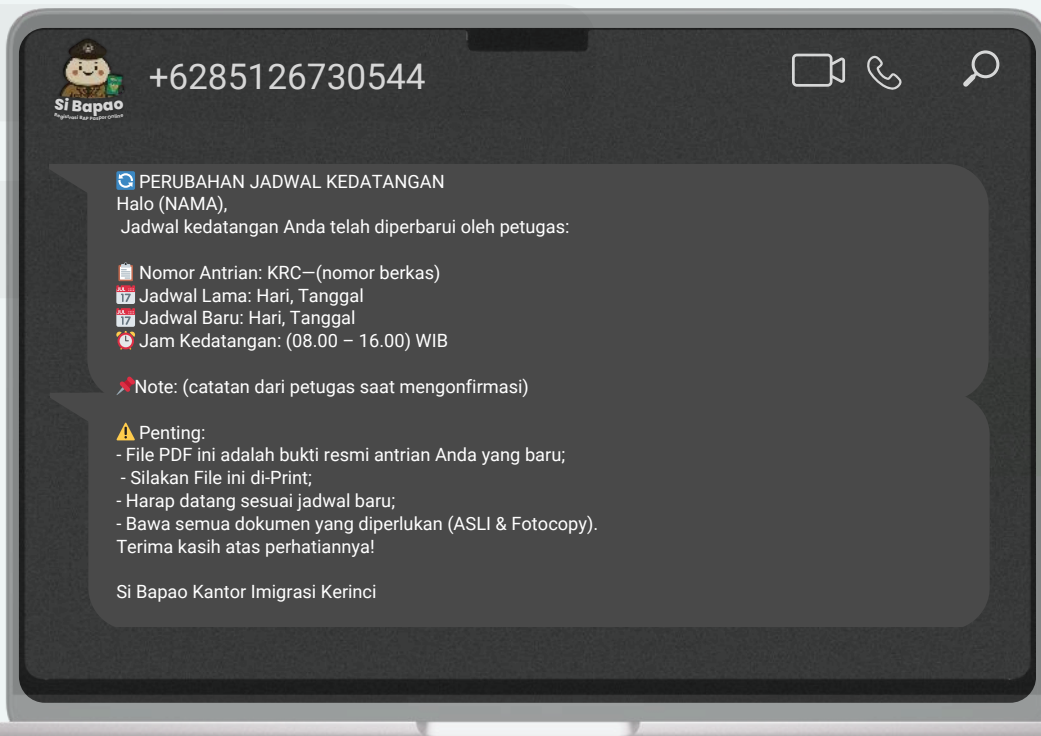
Si Bapao
Registrasi Riil Paspor Online

+6285126730544

🔄 PERUBAHAN JADWAL KEDATANGAN
Halo (NAMA),
Jadwal kedatangan Anda telah diperbarui oleh petugas:

📋 Nomor Antrian: KRC—(nomor berkas)
📅 Jadwal Lama: Hari, Tanggal
📅 Jadwal Baru: Hari, Tanggal
⏰ Jam Kedatangan: (08.00 – 16.00) WIB

📌Note: (catatan dari petugas saat mengonfirmasi)

⚠ Penting:
- File PDF ini adalah bukti resmi antrian Anda yang baru;
- Silakan File ini di-Print;
- Harap datang sesuai jadwal baru;
- Bawa semua dokumen yang diperlukan (ASLI & Fotocopy).
Terima kasih atas perhatiannya!

Si Bapao Kantor Imigrasi Kerinci